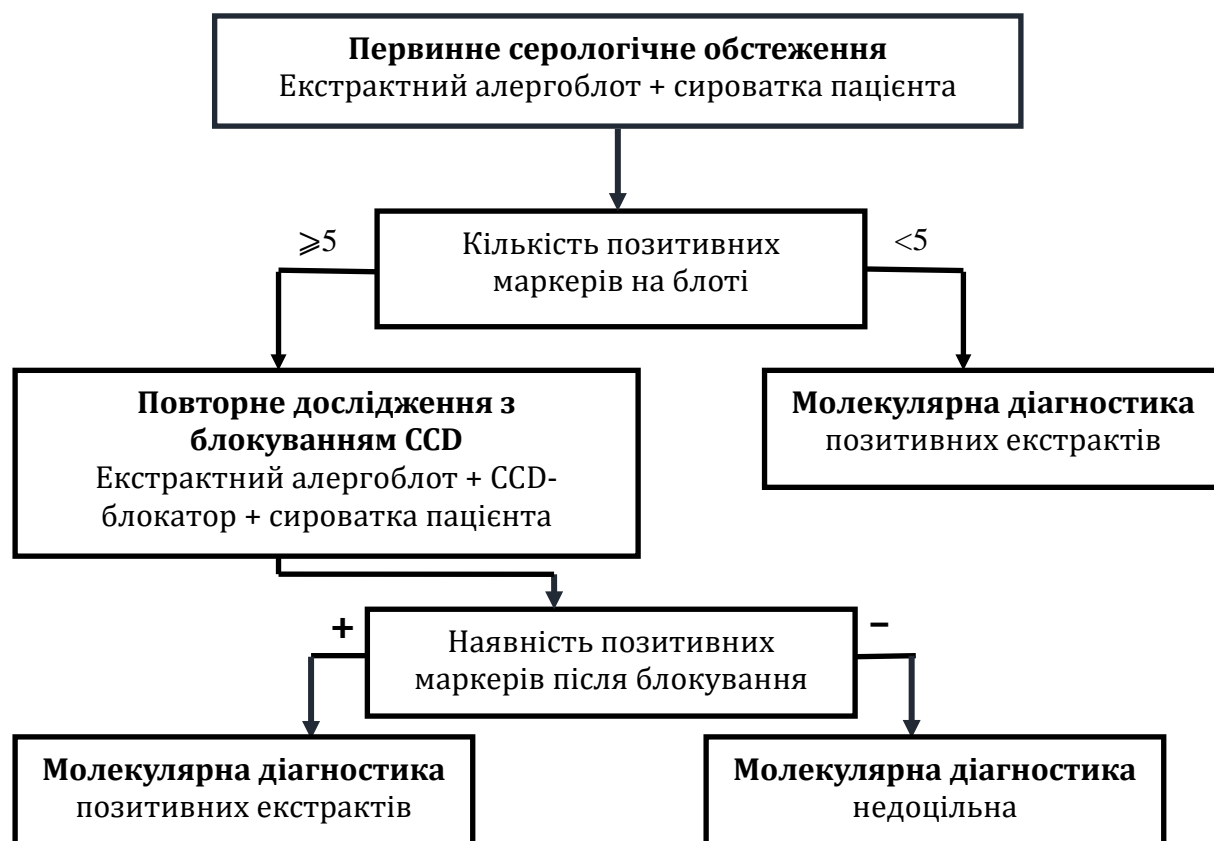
**Первинне серологічне обстеження**
Екстрактний алергоблот + сироватка пацієнта

$\geqslant 5$

Кількість позитивних маркерів на блоті

<5

**Повторне дослідження з блокуванням CCD**
Екстрактний алергоблот + CCD-блокатор + сироватка пацієнта

**Молекулярна діагностика**
позитивних екстрактів

+

Наявність позитивних маркерів після блокування

–

**Молекулярна діагностика**
позитивних екстрактів

**Молекулярна діагностика**
недоцільна